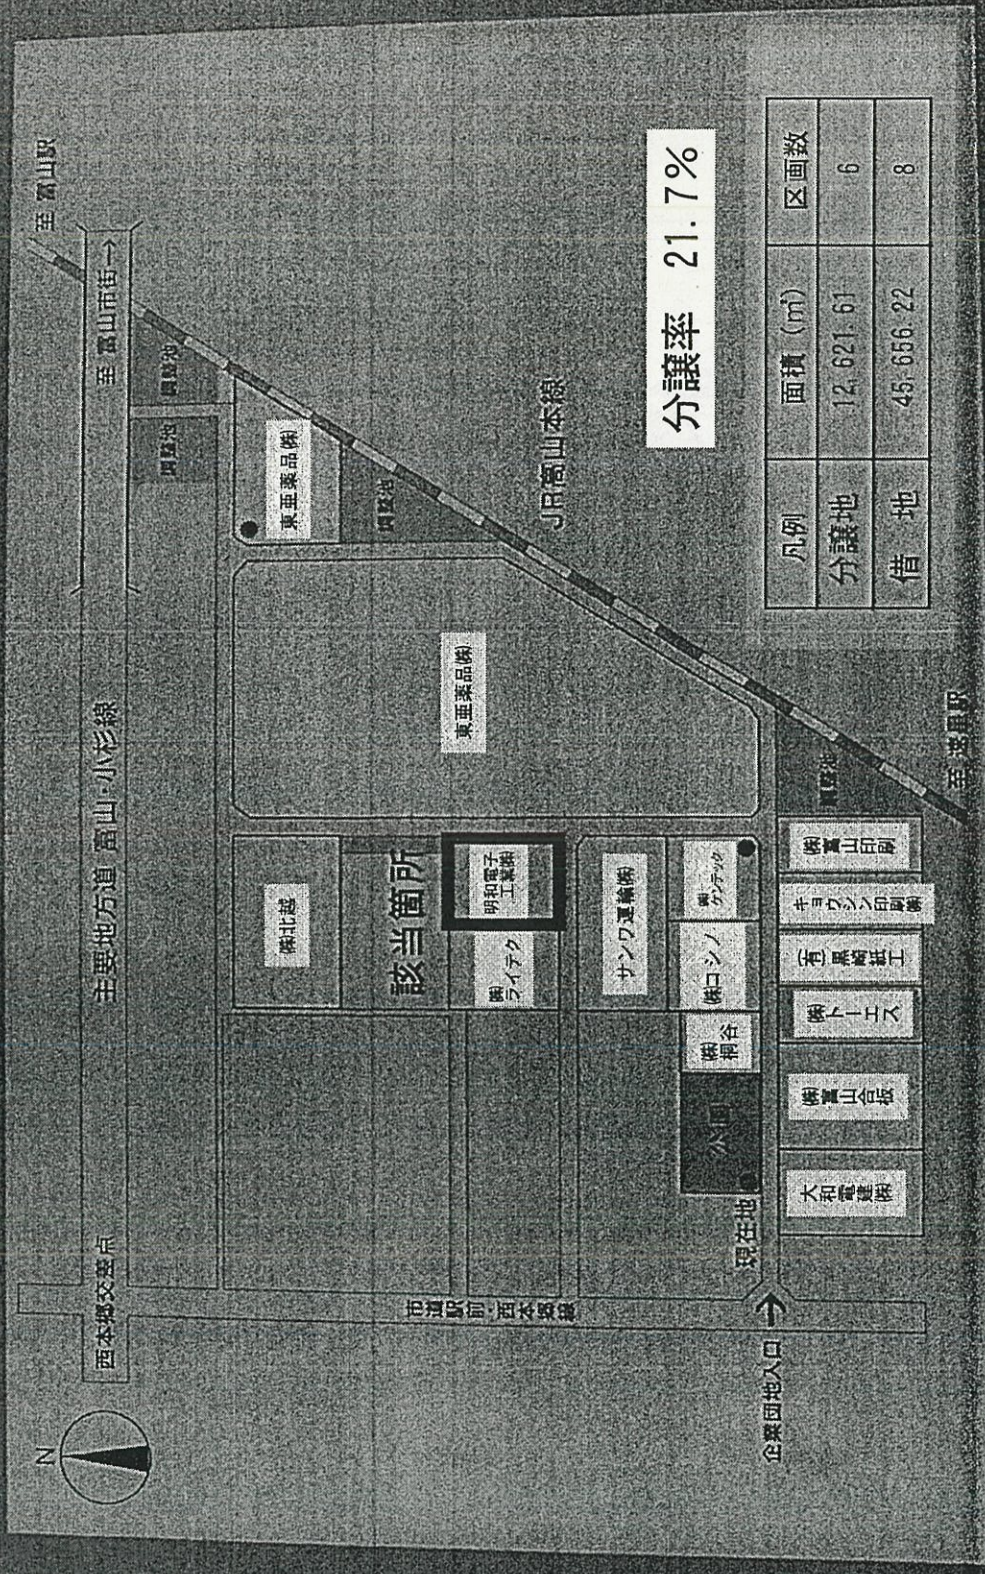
主要地方道 富山・小杉線

至 富山市街→

至 富山駅

分譲率 21.7%

| 凡例 | 面積（㎡） | 区画数 |
|---|---|---|
| 分譲地 | 12,621.61 | 6 |
| 借地 | 45,656.22 | 8 |

JR高山本線

至 速星駅

調整池

調整池

調整池

調整池

東亜薬品㈱

東亜薬品㈱

㈱北越

該当箇所

明和電子工業㈱

㈱ライテクタ

サンワ運輸㈱

㈱ケンテック

㈱コシノ

㈱利谷

㈱富山印刷

キョクシン印刷㈱

(有)黒崎紙工

㈱トーエス

㈱富山合板

大和電建㈱

N

西本郷交差点

市道駅前・西本郷線

企業団地入口→

現在地